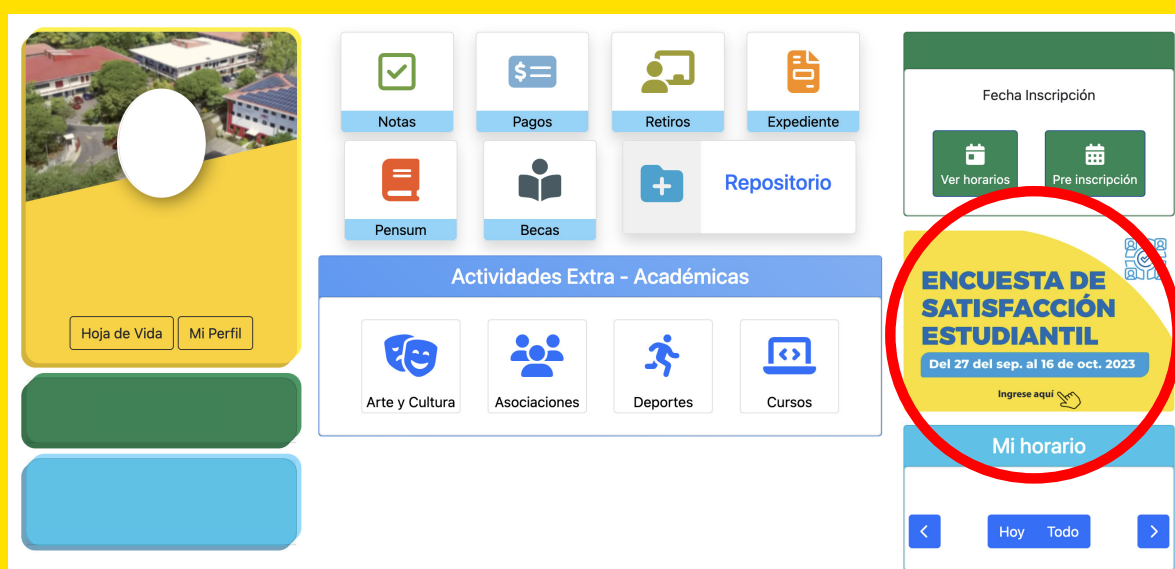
Hoja de Vida
Mi Perfil

Notas
Pagos
Retiros
Expediente
Pensum
Becas
Repositorio

Actividades Extra - Académicas
Arte y Cultura
Asociaciones
Deportes
Cursos

Fecha Inscripción
Ver horarios
Pre inscripción

ENCUESTA DE SATISFACCIÓN ESTUDIANTIL
Del 27 del sep. al 16 de oct. 2023
Ingrese aquí

Mi horario
<
Hoy
Todo
>